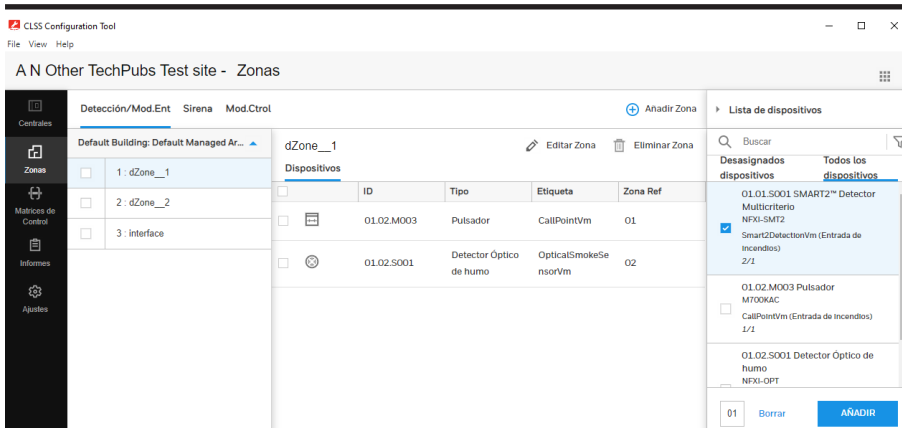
CLSS Configuration Tool

File View Help

A N Other TechPubs Test site - Zonas

Centrales

Zonas

Matrices de Control

Informes

Ajustes

Detección/Mod.Ent Sirena Mod.Ctrol

Añadir Zona

Default Building: Default Managed Ar...

1 : dZone__1

2 : dZone__2

3 : interface

dZone__1

Editar Zona

Eliminar Zona

Dispositivos

| | ID | Tipo | Etiqueta | Zona Ref |
|---|---|---|---|---|
| | 01.02.M003 | Pulsador | CallPointVm | 01 |
| | 01.02.S001 | Detector Óptico de humo | OpticalSmokeSensorVm | 02 |

Lista de dispositivos

Buscar

Desasignados dispositivos

Todos los dispositivos

01.01.S001 SMART2™ Detector Multicriterio
NFXI-SMT2
Smart2DetectionVm (Entrada de Incendios)
2/1

01.02.M003 Pulsador
M700KAC
CallPointVm (Entrada de Incendios)
1/1

01.02.S001 Detector Óptico de humo
NFXI-OPT

01

Borrar

AÑADIR